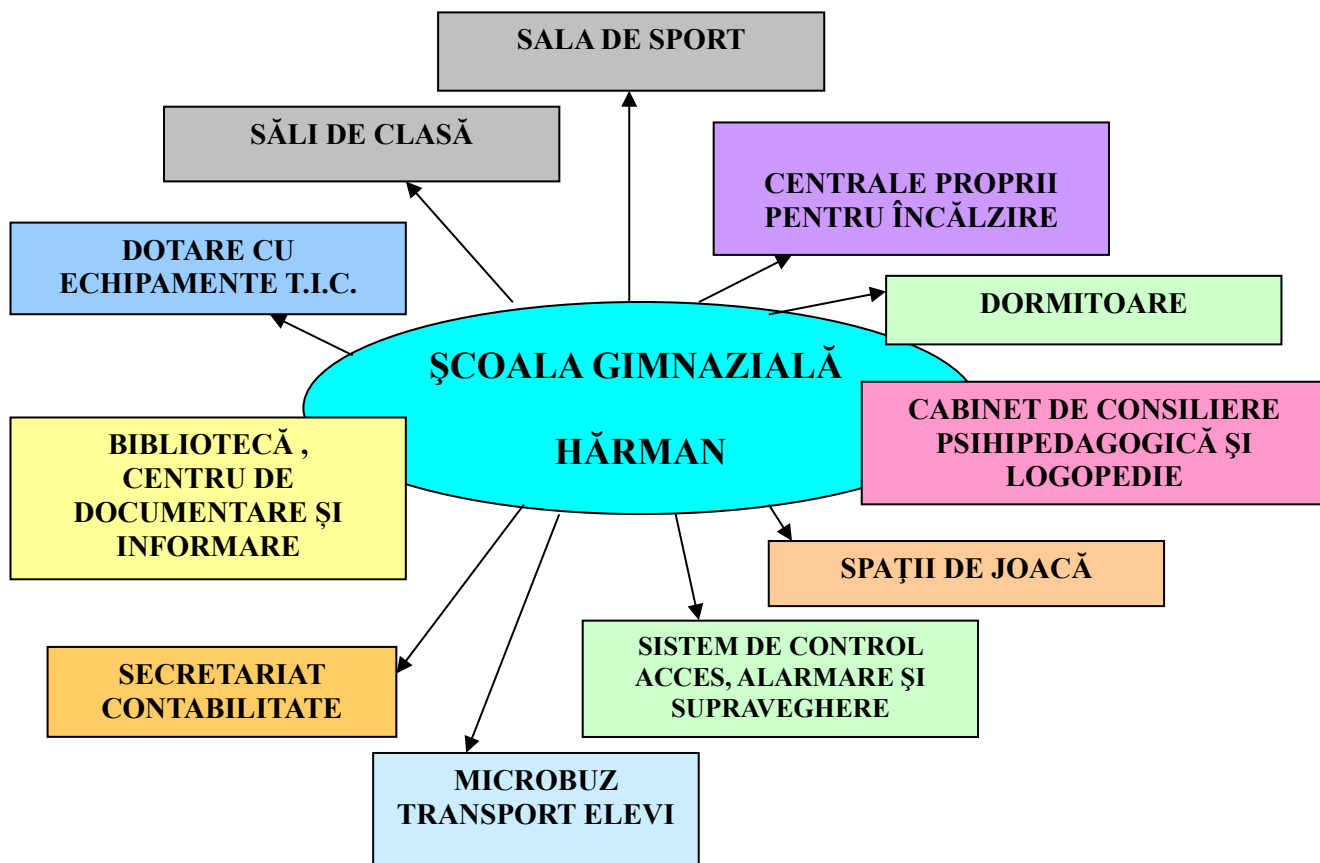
SALA DE SPORT

SĂLI DE CLASĂ

CENTRALE PROPRII PENTRU ÎNCĂLZIRE

DOTARE CU ECHIPAMENTE T.I.C.

DORMITOARE

ŞCOALA GIMNAZIALĂ

HĂRMAN

CABINET DE CONSILIERE PSIHIPEDAGOGICĂ ŞI LOGOPEDIE

BIBLIOTECĂ , CENTRU DE DOCUMENTARE ȘI INFORMARE

SPAŢII DE JOACĂ

SISTEM DE CONTROL ACCES, ALARMARE ŞI SUPRAVEGHERE

SECRETARIAT CONTABILITATE

MICROBUZ TRANSPORT ELEVI